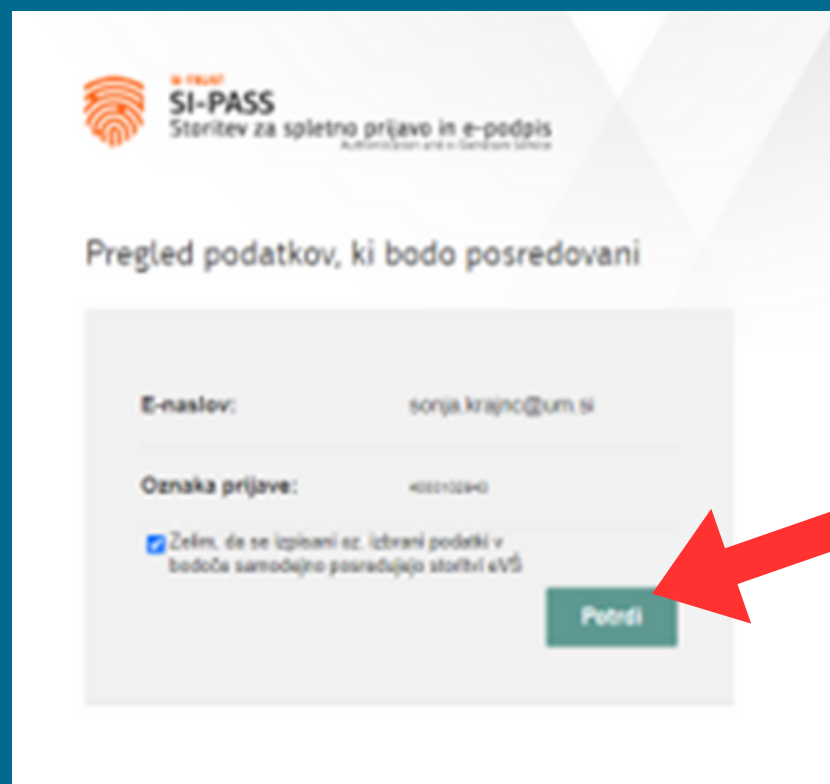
SI-TRUST
SI-PASS
Storitev za spletno prijavo in e-podpis
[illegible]

Pregled podatkov, ki bodo posredovani

E-naslov: sonja.krajnc@um.si

Oznaka prijave: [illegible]

Želim, da se izpisani oz. izbrani podatki v bodoče samodejno posredujejo storitvi eVŠ

Potrdi